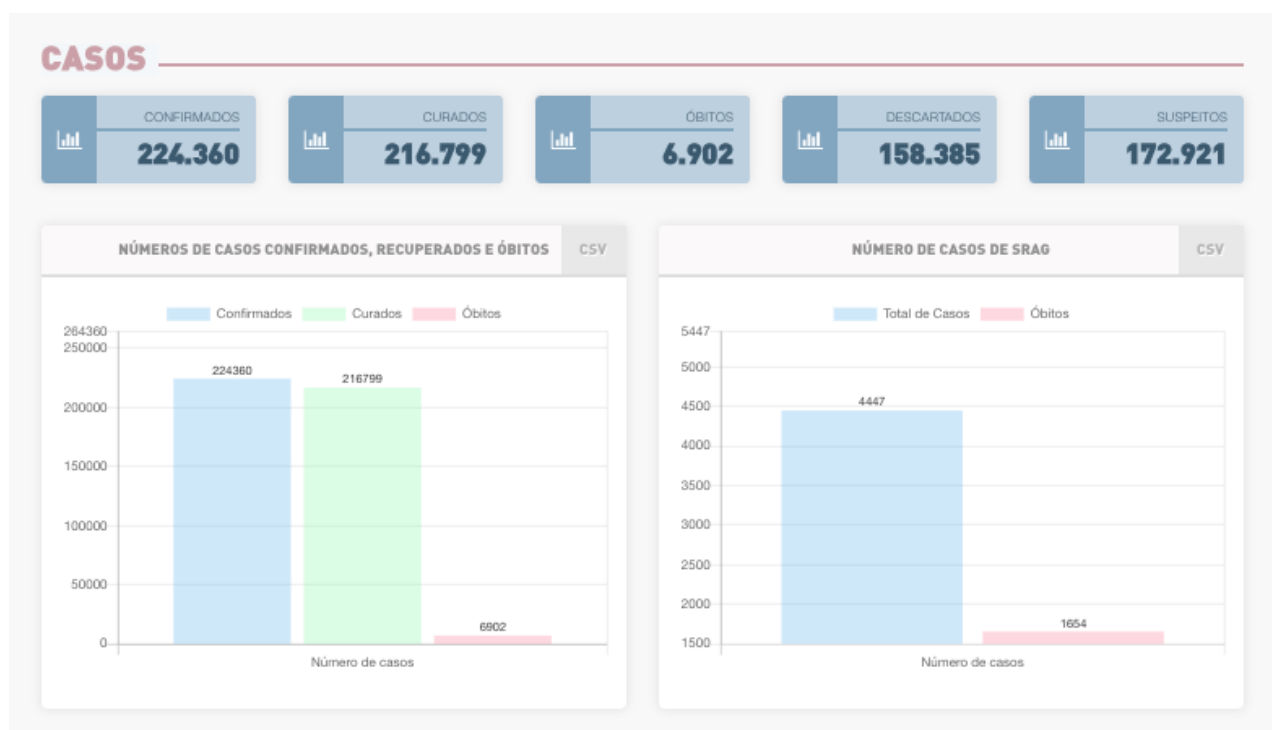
CASOS

CONFIRMADOS
224.360

CURADOS
216.799

ÓBITOS
6.902

DESCARTADOS
158.385

SUSPEITOS
172.921

NÚMEROS DE CASOS CONFIRMADOS, RECUPERADOS E ÓBITOS

CSV

Confirmados Curados Óbitos

264360
250000
200000
150000
100000
50000
0

224360
216799
6902

Número de casos

NÚMERO DE CASOS DE SRAG

CSV

Total de Casos Óbitos

5447
5000
4500
4000
3500
3000
2500
2000
1500

4447
1654

Número de casos